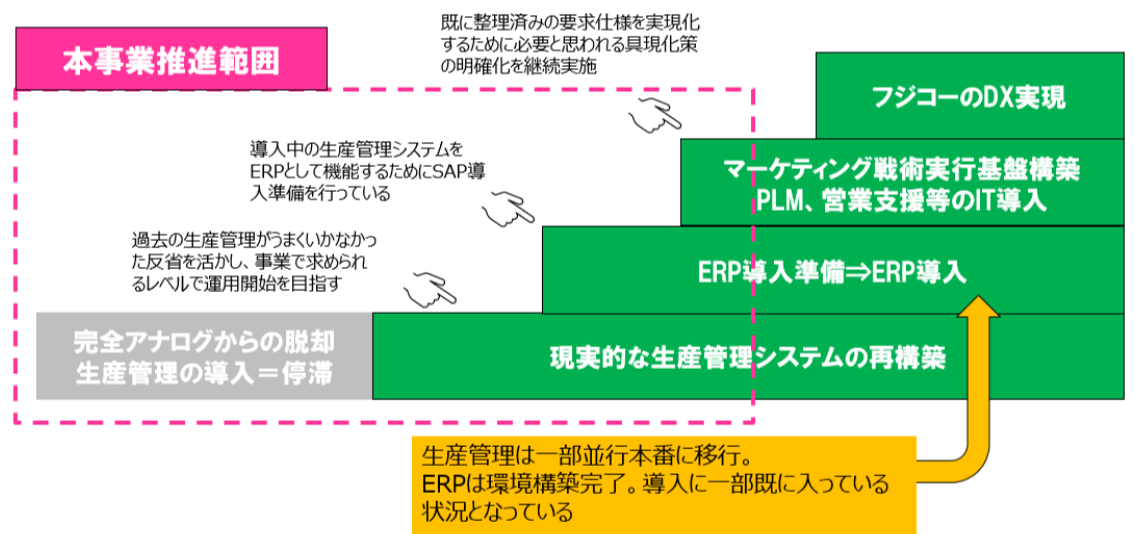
本事業推進範囲

既に整理済みの要求仕様を実現化するために必要と思われる具現化策の明確化を継続実施

フジコーのDX実現

導入中の生産管理システムをERPとして機能するためにSAP導入準備を行っている

マーケティング戦術実行基盤構築
PLM、営業支援等のIT導入

過去の生産管理がうまくいかなかった反省を活かし、事業で求められるレベルで運用開始を目指す

ERP導入準備⇒ERP導入

完全アナログからの脱却
生産管理の導入＝停滞

現実的な生産管理システムの再構築

生産管理は一部並行本番に移行。
ERPは環境構築完了。導入に一部既に入っている状況となっている